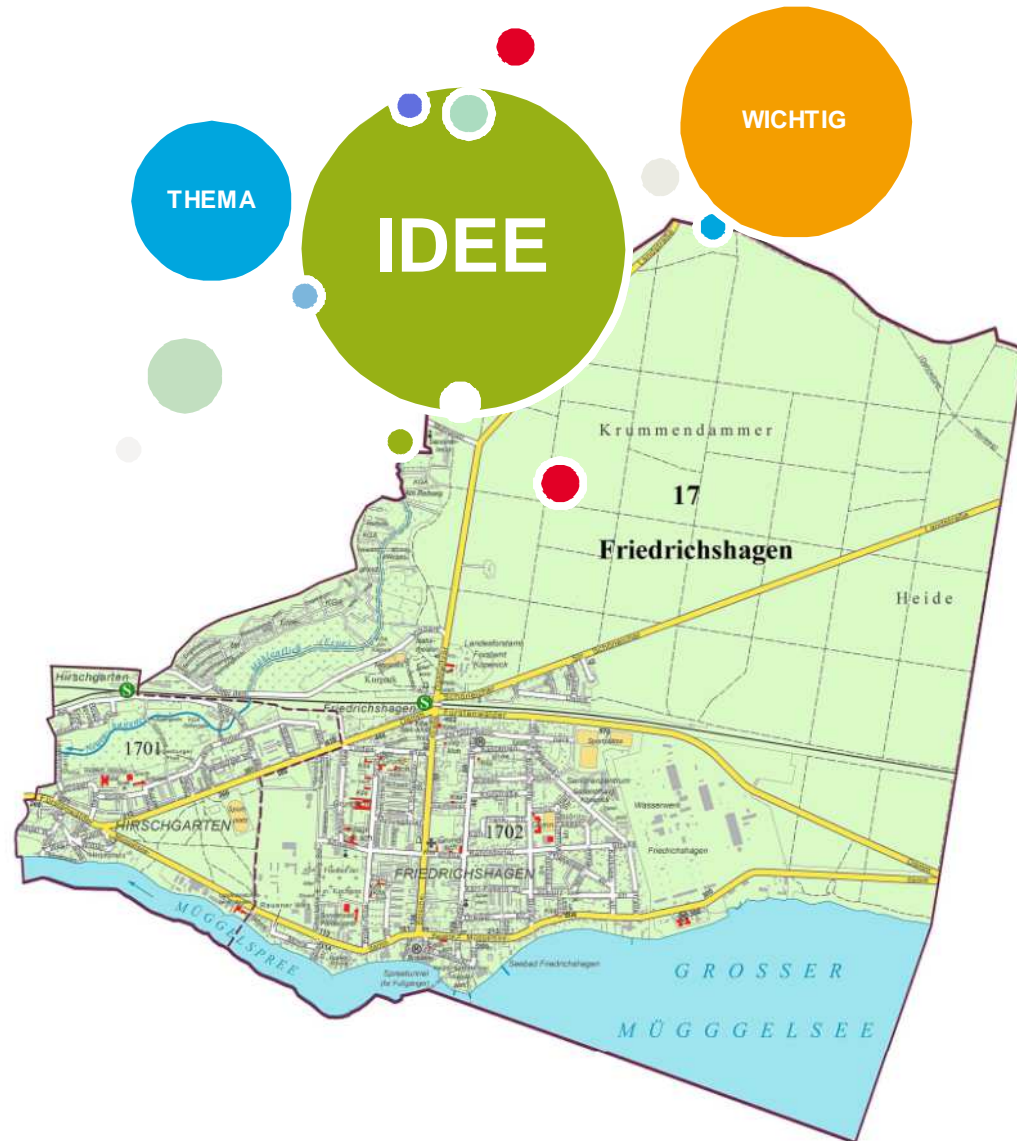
WICHTIG

THEMA

IDEE

Krummendammer

17

Friedrichshagen

Heide

Hirschgarten

Friedrichshagen

Landesforstamt Forstamt Köpenick

1701

HIRSCHGARTEN

1702

FRIEDRICHSHAGEN

Wasserwerk

Friedrichshagen

MÜGGELSPREE

Spreetunnel

Seebad Friedrichshagen

GROSSER

MÜGGGELSEE